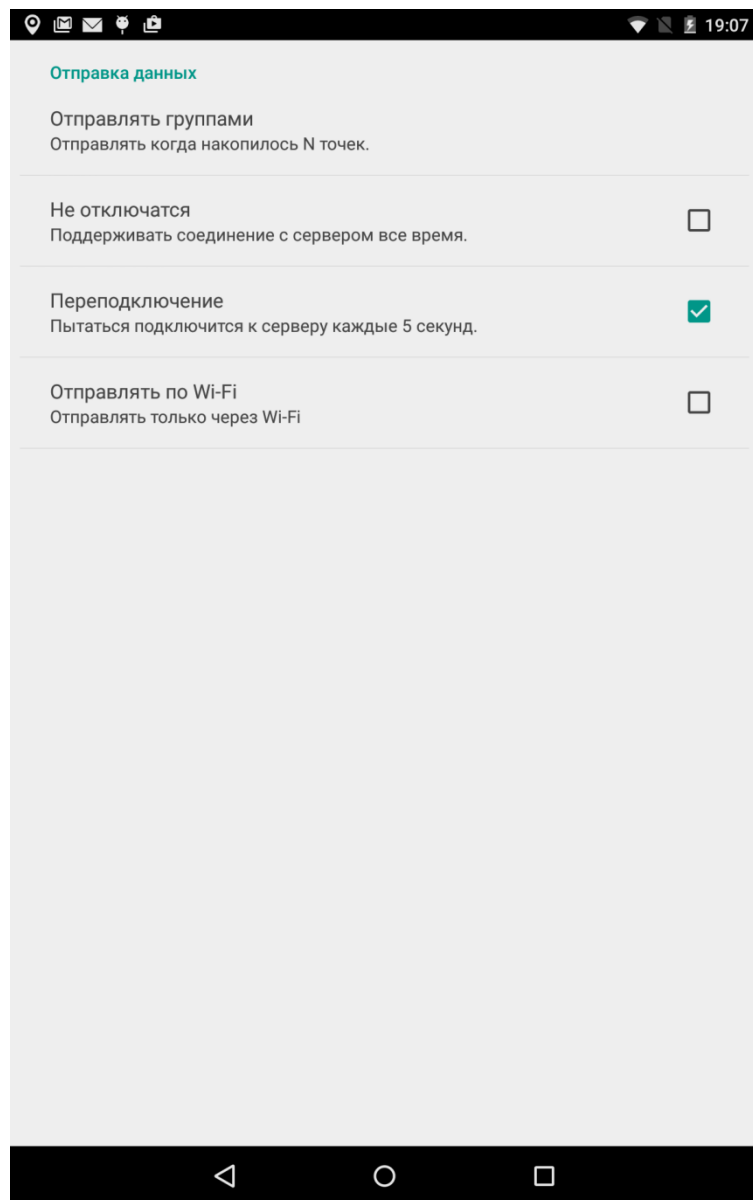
19:07

Отправка данных

Отправлять группами
Отправлять когда накопилось N точек.

Не отключатся
Поддерживать соединение с сервером все время.

Переподключение
Пытаться подключится к серверу каждые 5 секунд.

Отправлять по Wi-Fi
Отправлять только через Wi-Fi